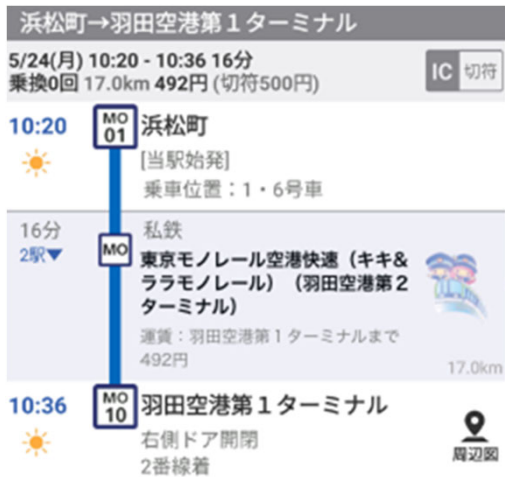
浜松町→羽田空港第１ターミナル

5/24(月) 10:20 - 10:36 16分
乗換0回 17.0km 492円 (切符500円)

IC 切符

10:20
MO 01
浜松町
[当駅始発]
乗車位置：1・6号車

16分
2駅▼
MO
私鉄
東京モノレール空港快速（キキ&ララモノレール）（羽田空港第２ターミナル）
運賃：羽田空港第１ターミナルまで 492円
17.0km

10:36
MO 10
羽田空港第１ターミナル
右側ドア開閉
2番線着
周辺図